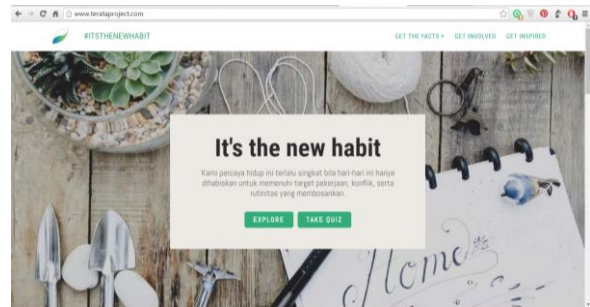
www.terataproject.com

#ITSTHENEWHABIT

GET THE FACTS ▾ GET INVOLVED GET INSPIRED

It's the new habit

Kami percaya hidup ini terlalu singkat bila hari-hari ini hanya dihabiskan untuk memenuhi target pekerjaan, konflik, serta rutinitas yang membosankan.

EXPLORE TAKE QUIZ

Home